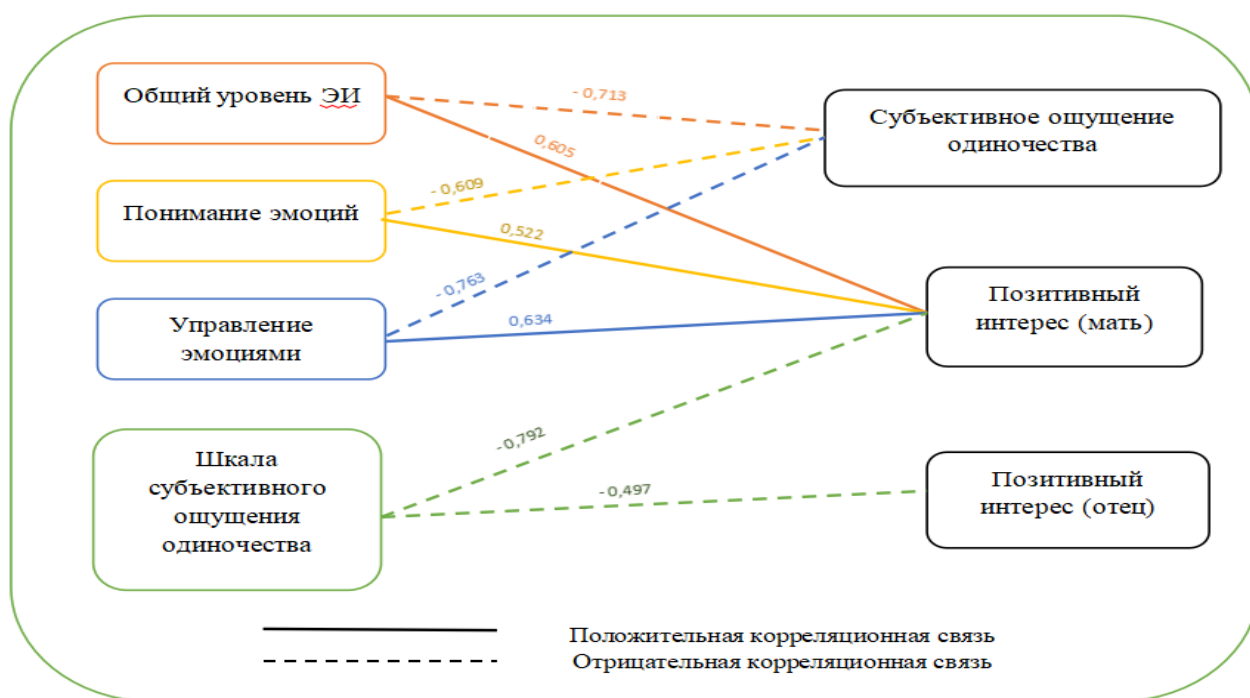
Общий уровень ЭИ

- 0,713

0,605

Субъективное ощущение одиночества

- 0,609

Понимание эмоций

0,522

- 0,763

Управление эмоциями

0,634

Позитивный интерес (мать)

-0,792

Шкала субъективного ощущения одиночества

-0,497

Позитивный интерес (отец)

Положительная корреляционная связь

Отрицательная корреляционная связь